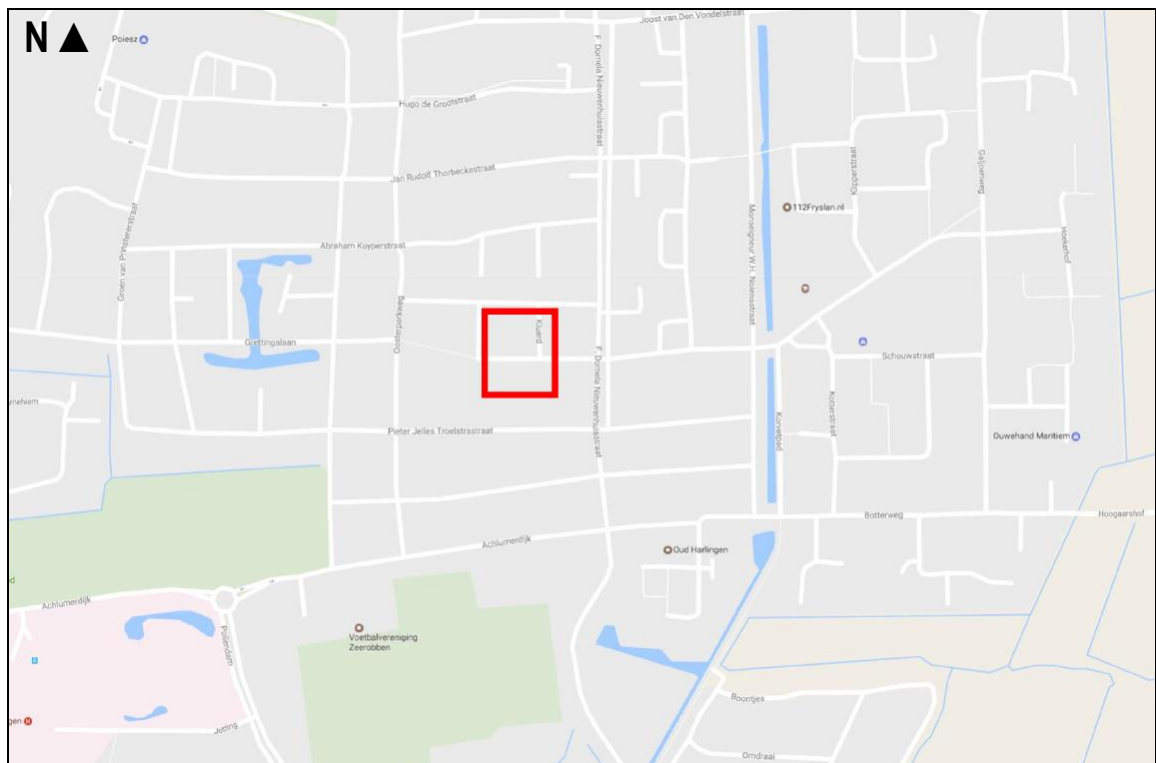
N ▲

Poiesz

Joost van Den Vondelstraat

Hugo de Grootstraat

Jan Rudolf Thorbeckestraat

F. Domela Nieuwenhuisstraat

Abraham Kuyperstraat

Groen van Prinstererstraat

Oosterparkweg

Grettingalaan

Kuerd

112Fryslan.nl

Klipperstraat

Galjoenweg

Hoekehof

Monseigneur W. H. Nolensstraat

Schouwstraat

Pieter Jelles Troelstrastraat

Korvetpad

Kotterstraat

Ouwehand Maritiem

Botterweg

Hoogaarshof

Achlumerdijk

Oud Harlingen

Achlumerdijk

Pollendam

Voetbalvereniging Zeerobben

Boontjes

Jetting

Omdraai

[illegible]gen

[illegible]nehiem